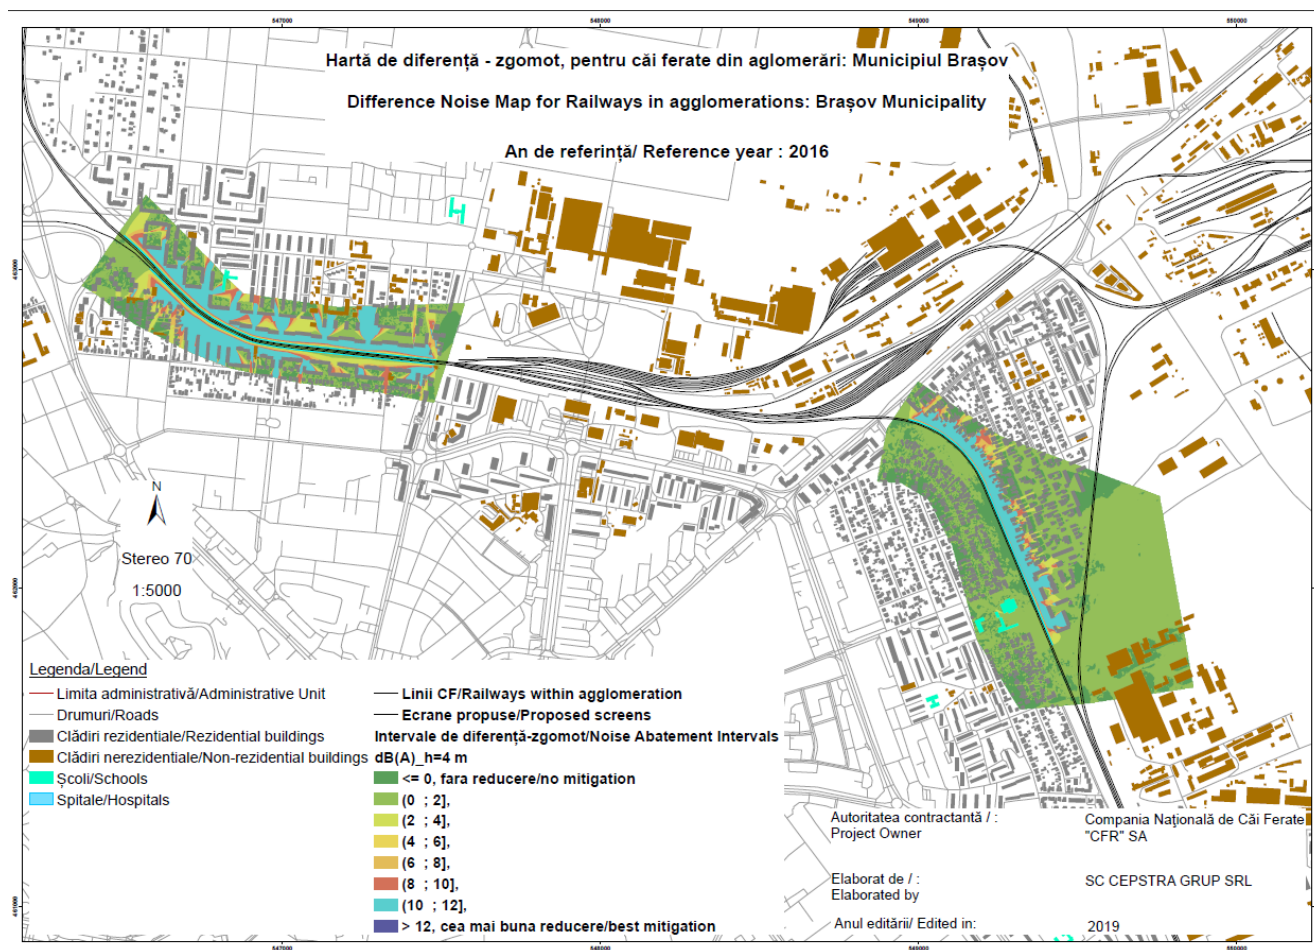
547000

548000

549000

550000

Hartă de diferență - zgomot, pentru căi ferate din aglomerări: Municipiul Brașov

Difference Noise Map for Railways in agglomerations: Brașov Municipality

An de referință/ Reference year : 2016

N

Stereo 70

1:5000

Legenda/Legend

Limita administrativă/Administrative Unit

Drumuri/Roads

Clădiri rezidentiale/Rezidential buildings

Clădiri nerezidentiale/Non-rezidential buildings

Școli/Schools

Spitale/Hospitals

Linii CF/Railways within agglomeration

Ecrane propuse/Proposed screens

Intervale de diferență-zgomot/Noise Abatement Intervals

dB(A)_h=4 m

<= 0, fara reducere/no mitigation

(0 ; 2],

(2 ; 4],

(4 ; 6],

(6 ; 8],

(8 ; 10],

(10 ; 12],

> 12, cea mai buna reducere/best mitigation

Autoritatea contractantă / : Project Owner

Compania Națională de Căi Ferate "CFR" SA

Elaborat de / : Elaborated by

SC CEPSTRA GRUP SRL

Anul editării/ Edited in:

2019

547000

548000

549000

550000